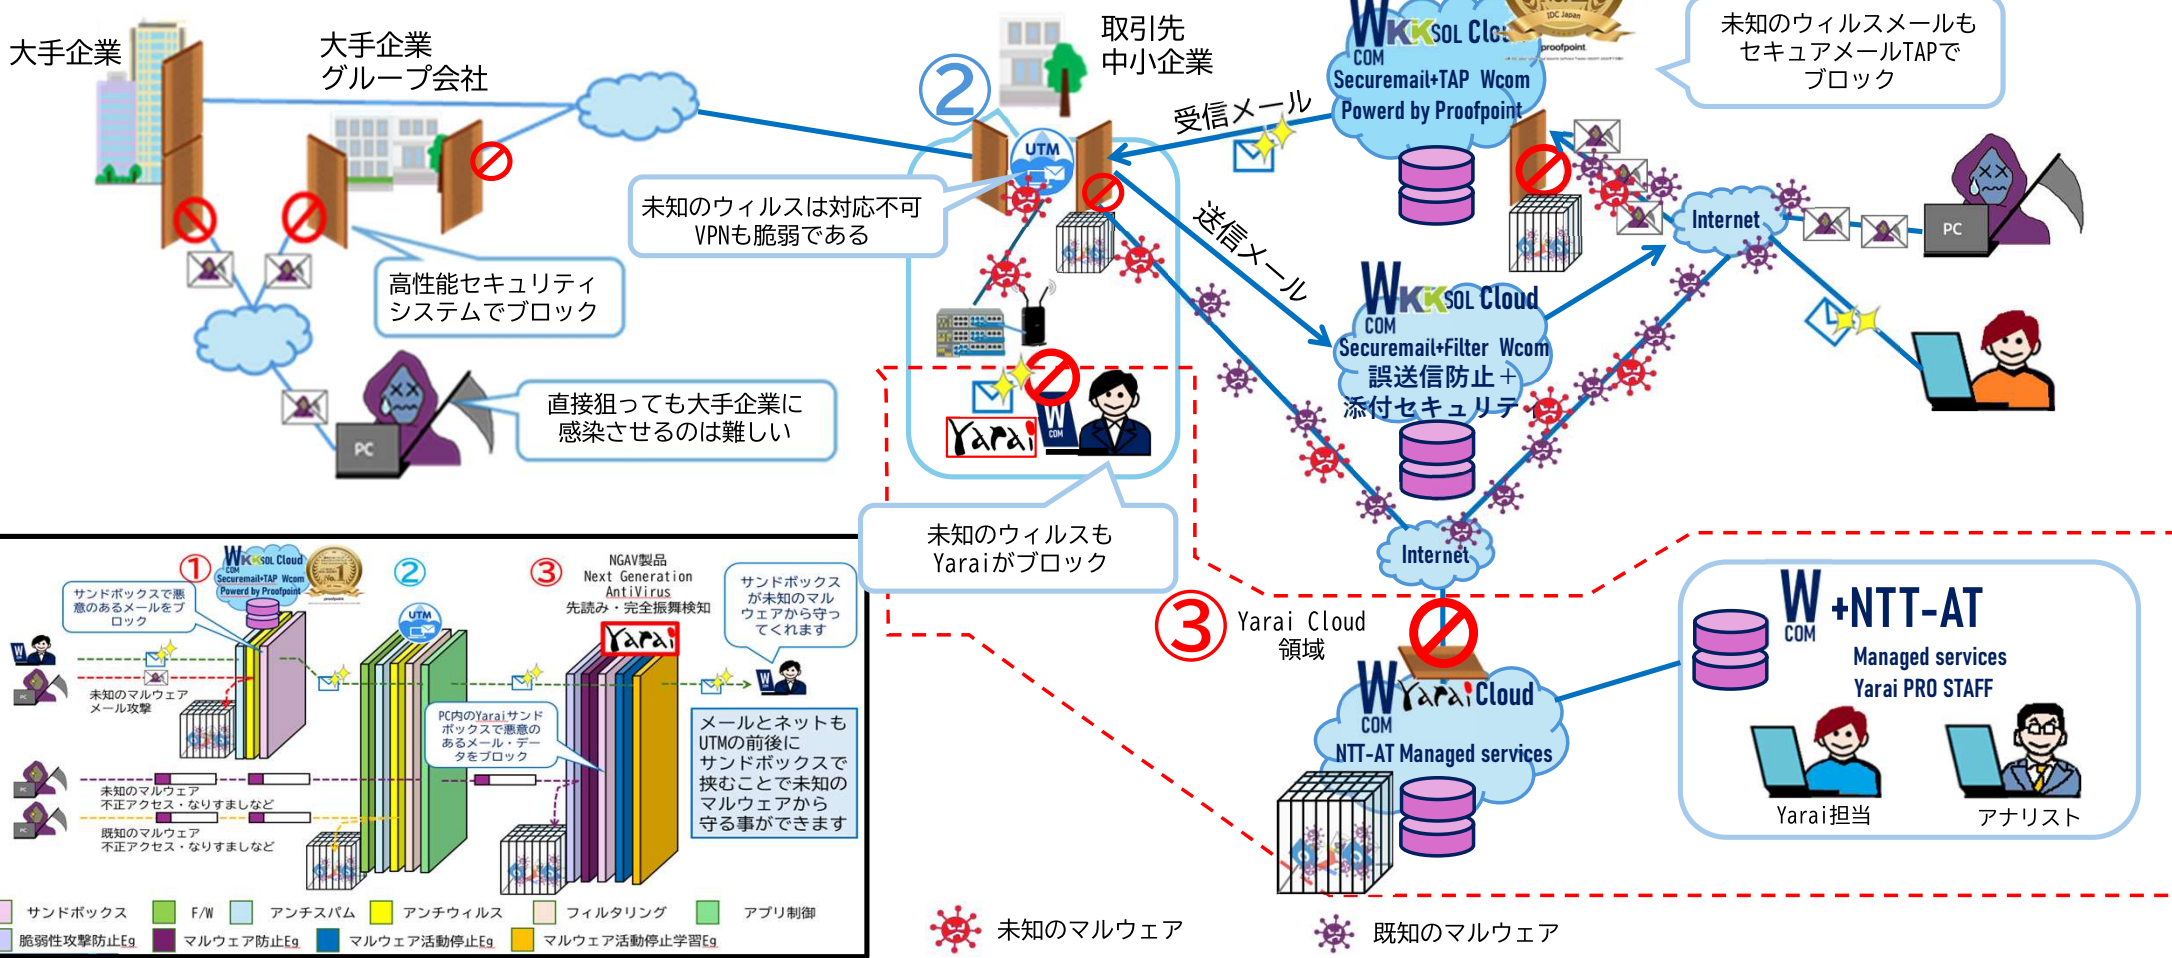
大手企業

大手企業
グループ会社

高性能セキュリティ
システムでブロック

直接狙っても大手企業に
感染させるのは難しい

PC

取引先
中小企業

②

UTM

未知のウィルスは対応不可
VPNも脆弱である

Yarai

未知のウィルスも
Yaraiがブロック

受信メール

送信メール

WKKSOL Cloud COM
Securemail+TAP Wcom
Powerd by Proofpoint

未知のウィルスメールも
セキュアメールTAPで
ブロック

Internet

PC

WKKSOL Cloud COM
Securemail+Filter Wcom
誤送信防止＋
添付セキュリティ

Internet

③ Yarai Cloud
領域

W Yarai Cloud COM
NTT-AT Managed services

W COM +NTT-AT
Managed services
Yarai PRO STAFF

Yarai担当

アナリスト

未知のマルウェア

既知のマルウェア

① WKKSOL Cloud COM Securemail+TAP Wcom Powerd by Proofpoint

②

③ NGAV製品
Next Generation
AntiVirus
先読み・完全振舞検知

サンドボックスで悪意のあるメールをブロック

サンドボックスが未知のマルウェアから守ってくれます

未知のマルウェア
メール攻撃

PC内のYaraiサンドボックスで悪意のあるメール・データをブロック

メールとネットも
UTMの前後に
サンドボックスで
挟むことで未知の
マルウェアから
守る事ができます

未知のマルウェア
不正アクセス・なりすましなど

既知のマルウェア
不正アクセス・なりすましなど

| サンドボックス | F/W | アンチスパム | アンチウィルス | フィルタリング | アプリ制御 |
|---|---|---|---|---|---|
| 脆弱性攻撃防止Eg | マルウェア防止Eg | マルウェア活動停止Eg | マルウェア活動停止学習Eg | | |